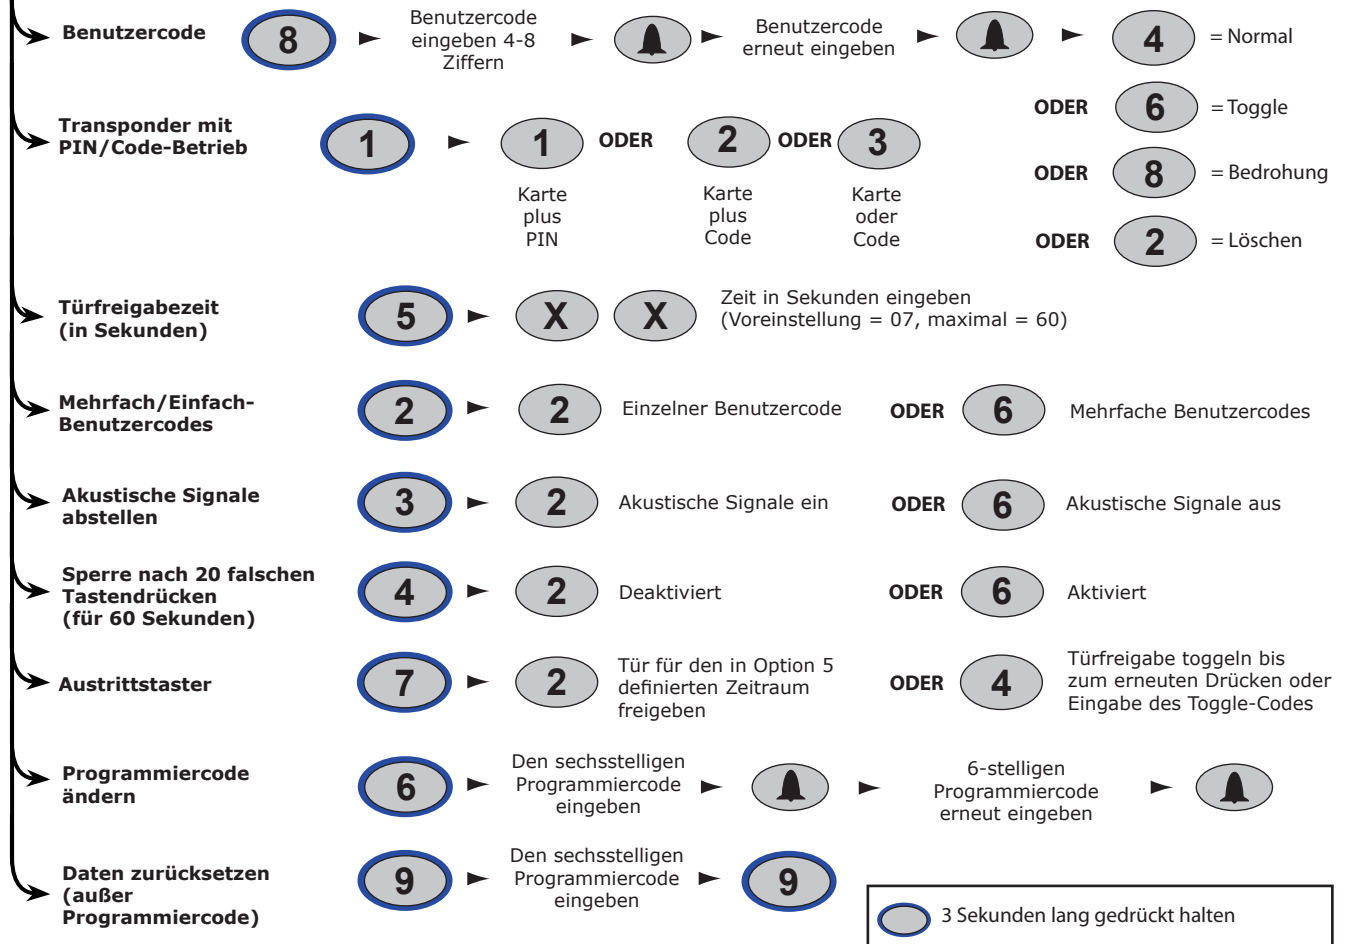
Benutzercode 8 Benutzercode eingeben 4-8 Ziffern Benutzercode erneut eingeben 4 = Normal

ODER 6 = Toggle

Transponder mit PIN/Code-Betrieb 1 1 ODER 2 ODER 3

Karte plus PIN

Karte plus Code

Karte oder Code

ODER 8 = Bedrohung

ODER 2 = Löschen

Türfreigabezeit (in Sekunden) 5 X X Zeit in Sekunden eingeben (Voreinstellung = 07, maximal = 60)

Mehrfach/Einfach-Benutzercodes 2 2 Einzelner Benutzercode ODER 6 Mehrfache Benutzercodes

Akustische Signale abstellen 3 2 Akustische Signale ein ODER 6 Akustische Signale aus

Sperre nach 20 falschen Tastendrücken (für 60 Sekunden) 4 2 Deaktiviert ODER 6 Aktiviert

Austrittstaster 7 2 Tür für den in Option 5 definierten Zeitraum freigeben ODER 4 Türfreigabe toggeln bis zum erneuten Drücken oder Eingabe des Toggle-Codes

Programmiercode ändern 6 Den sechsstelligen Programmiercode eingeben 6-stelligen Programmiercode erneut eingeben

Daten zurücksetzen (außer Programmiercode) 9 Den sechsstelligen Programmiercode eingeben 9

3 Sekunden lang gedrückt halten